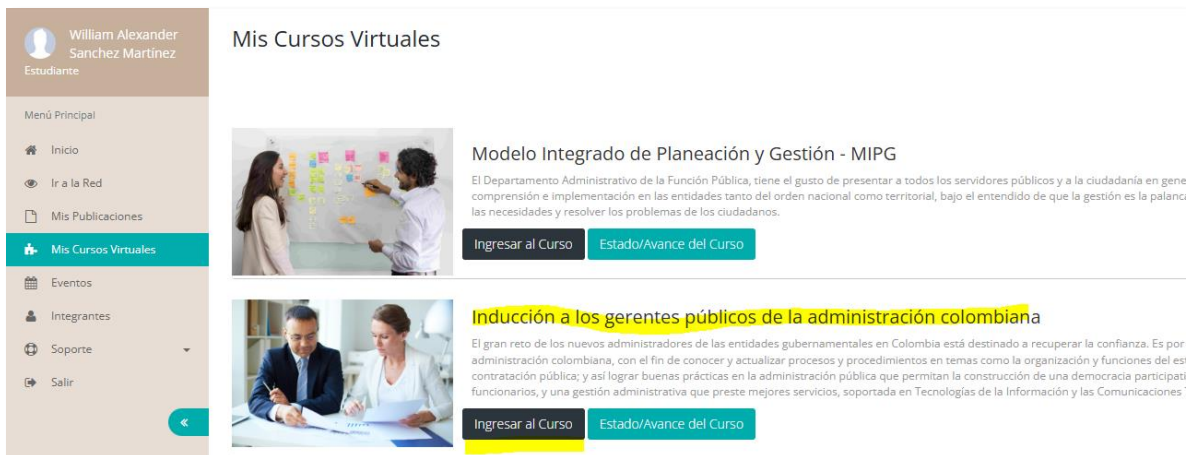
William Alexander Sanchez Martinez
Estudiante

Menú Principal

Inicio

Ir a la Red

Mis Publicaciones

Mis Cursos Virtuales

Eventos

Integrantes

Soporte

Salir

«

Mis Cursos Virtuales

Modelo Integrado de Planeación y Gestión - MIPG

El Departamento Administrativo de la Función Pública, tiene el gusto de presentar a todos los servidores públicos y a la ciudadanía en gene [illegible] comprensión e implementación en las entidades tanto del orden nacional como territorial, bajo el entendido de que la gestión es la palanca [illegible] las necesidades y resolver los problemas de los ciudadanos.

Ingresar al Curso

Estado/Avance del Curso

Inducción a los gerentes públicos de la administración colombiana

El gran reto de los nuevos administradores de las entidades gubernamentales en Colombia está destinado a recuperar la confianza. Es por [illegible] administración colombiana, con el fin de conocer y actualizar procesos y procedimientos en temas como la organización y funciones del es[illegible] contratación pública; y así lograr buenas prácticas en la administración pública que permitan la construcción de una democracia participati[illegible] funcionarios, y una gestión administrativa que preste mejores servicios, soportada en Tecnologías de la Información y las Comunicaciones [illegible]

Ingresar al Curso

Estado/Avance del Curso